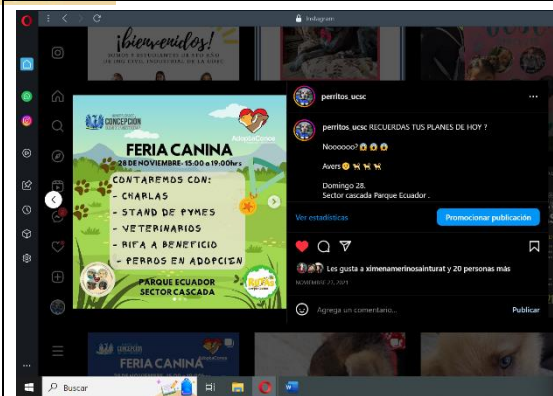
Instagram

¡bienvenidos!

CONCEPCIÓN

AdopciónConce

FERIA CANINA

28 DE NOVIEMBRE • 15:00 a 19:00hrs

CONTAREMOS CON:
- CHARLAS
- STAND DE PYMES
- VETERINARIOS
- RIFA A BENEFICIO
- PERROS EN ADOPCIÓN

PARQUE ECUADOR
SECTOR CASCADA

perritos_ucsc

perritos_ucsc RECUERDAS TUS PLANES DE HOY ?

Nooooo? 😱😱😱

Avers 😉 🐕🐕🐕

Domingo 28.
Sector cascada Parque Ecuador .

Ver estadísticas

Promocionar publicación

Les gusta a ximenamerinosainturat y 20 personas más

NOVIEMBRE 27, 2021

Agrega un comentario...

Publicar

FERIA CANINA

Buscar